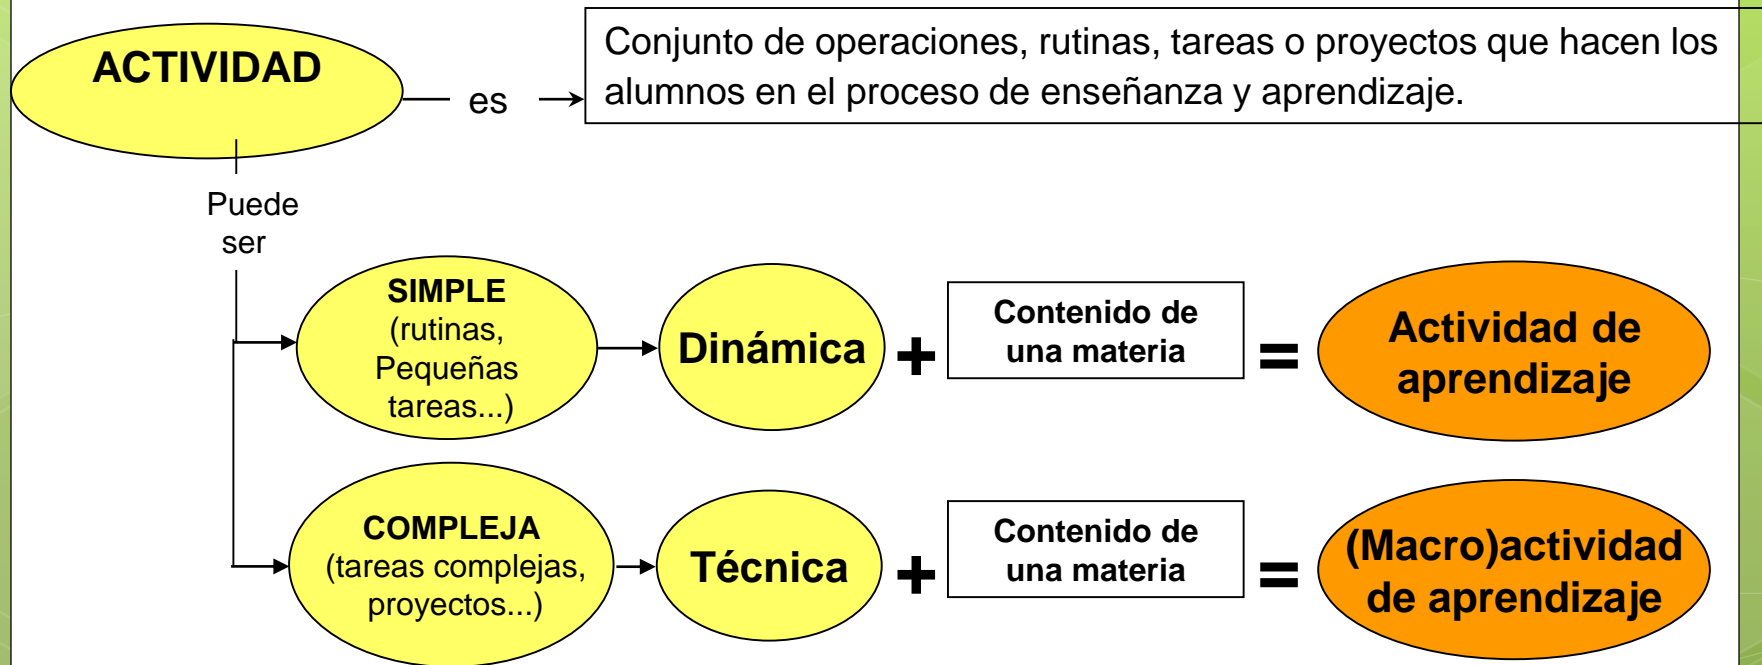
ACTIVIDAD

es

Conjunto de operaciones, rutinas, tareas o proyectos que hacen los alumnos en el proceso de enseñanza y aprendizaje.

Puede ser

SIMPLE (rutinas, Pequeñas tareas...)

Dinámica

+

Contenido de una materia

=

Actividad de aprendizaje

COMPLEJA (tareas complejas, proyectos...)

Técnica

+

Contenido de una materia

=

(Macro)actividad de aprendizaje